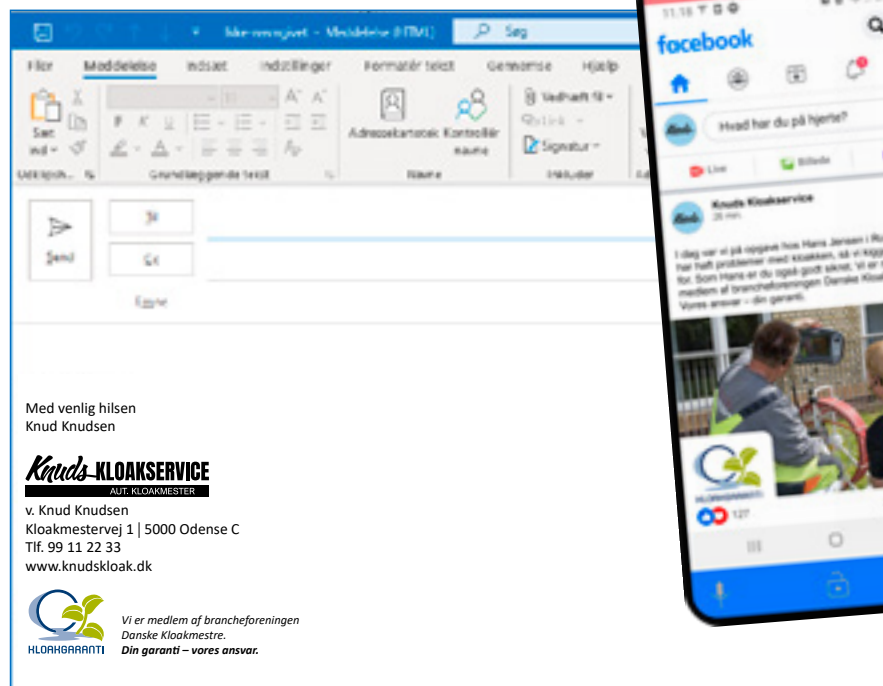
Ikke-navngivet - Meddelelse (HTML)
Søg
Filer
Meddelelse
Indsæt
Indstillinger
Formatér tekst
Gennemse
Hjælp
Sæt ind
Udklipsh...
Grundlæggende tekst
Adressekartotek
Kontrollér navne
Navne
Vedhæft fil
Link
Signatur
Inkluder
Send
Til
Cc
Emne

Med venlig hilsen
Knud Knudsen

Knuds KLOAKSERVICE
AUT. KLOAKMESTER

v. Knud Knudsen
Kloakmestervej 1 | 5000 Odense C
Tlf. 99 11 22 33
www.knudskloak.dk

KLOAKGARANTI
Vi er medlem af brancheforeningen Danske Kloakmestre.
Din garanti – vores ansvar.

11:18
facebook
Hvad har du på hjerte?
Live
Billede
Knuds Kloakservice
26 min.
I dag var vi på opgave hos Hans Jensen i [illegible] har haft problemer med kloakken, så vi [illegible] for. Som Hans er du også godt sikret. Vi er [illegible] medlem af brancheforeningen Danske Kloak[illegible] Vores ansvar – din garanti.
KLOAKGARANTI
127